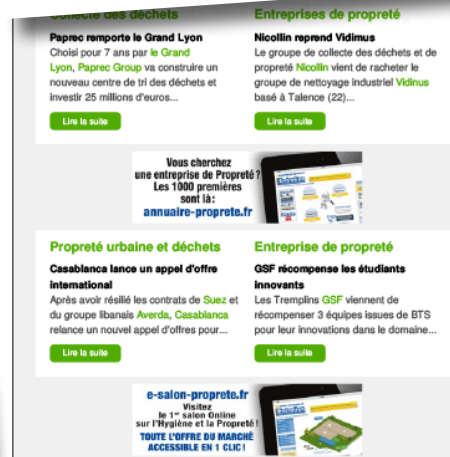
Collecte des déchets

Paprec remporte le Grand Lyon

Choisi pour 7 ans par le Grand Lyon, Paprec Group va construire un nouveau centre de tri des déchets et investir 25 millions d'euros...

Lire la suite

Entreprises de propreté

Nicollin reprend Vidimus

Le groupe de collecte des déchets et de propreté Nicollin vient de racheter le groupe de nettoyage industriel Vidinus basé à Talence (22)...

Lire la suite

Vous cherchez une entreprise de Propreté ? Les 1000 premières sont là : annuaire-proprete.fr

Propreté urbaine et déchets

Casablanca lance un appel d'offre international

Après avoir résilié les contrats de Suez et du groupe libanais Averda, Casablanca relance un nouvel appel d'offres pour...

Lire la suite

Entreprise de propreté

GSF récompense les étudiants innovants

Les Tremplins GSF viennent de récompenser 3 équipes issues de BTS pour leur innovations dans le domaine...

Lire la suite

e-salon-proprete.fr Visitez le 1er salon Online sur l'Hygiène et la Propreté ! TOUTE L'OFFRE DU MARCHÉ ACCESSIBLE EN 1 CLIC !